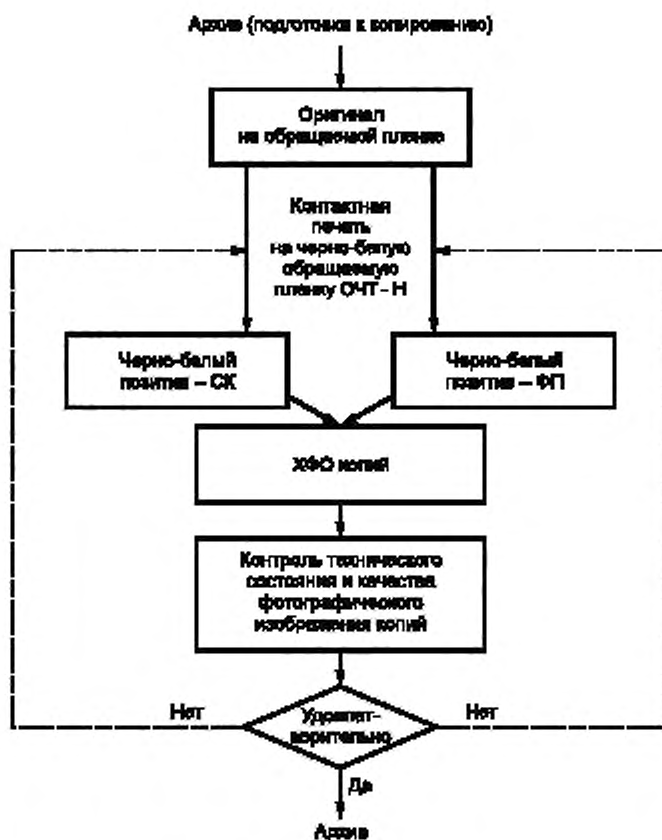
Архив (подготовка к копированию)

Оригинал на обращаемой пленке

Контактная печать на черно-белую обращаемую пленку ОЧТ - Н

Черно-белый позитив – СК

Черно-белый позитив – ФП

ХФО копия

Контроль технического состояния и качества фотографического изображения копий

Нет

Удовлетворительно

Нет

Да

Архив